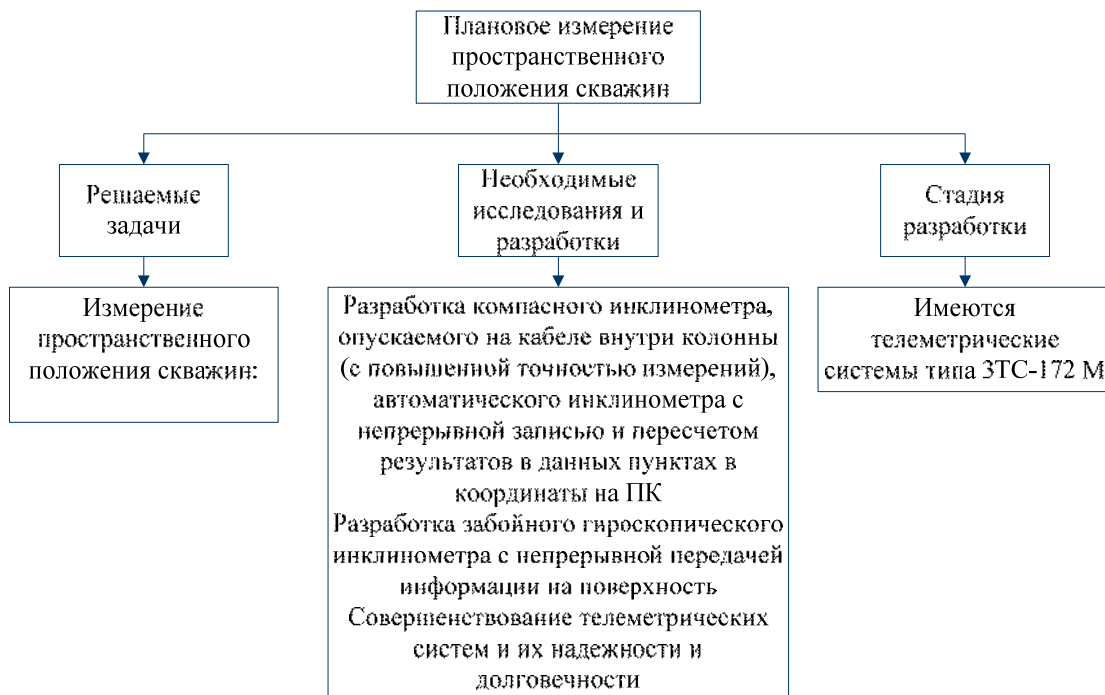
Плановое измерение пространственного положения скважин

Решаемые задачи

Необходимые исследования и разработки

Стадия разработки

Измерение пространственного положения скважин:

Разработка компасного инклинометра, опускаемого на кабеле внутри колонны (с повышенной точностью измерений), автоматического инклинометра с непрерывной записью и пересчетом результатов в данных пунктах в координаты на ПК
Разработка забойного гироскопического инклинометра с непрерывной передачей информации на поверхность
Совершенствование телеметрических систем и их надежности и долговечности

Имеются телеметрические системы типа ЗТС-172 М